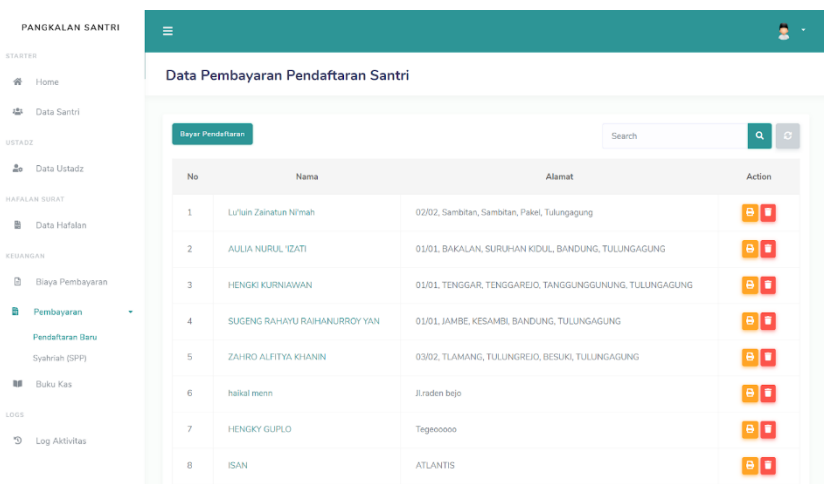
PANGKALAN SANTRI

STARTER

Home

Data Santri

USTADZ

Data Ustadz

HAFALAN SURAT

Data Hafalan

KEUANGAN

Biaya Pembayaran

Pembayaran

Pendaftaran Baru

Syahriah (SPP)

Buku Kas

LOGS

Log Aktivitas

Data Pembayaran Pendaftaran Santri

Bayar Pendaftaran

Search

| No | Nama | Alamat | Action |
|---|---|---|---|
| 1 | Lu'luin Zainatun Ni'mah | 02/02, Sambitan, Sambitan, Pakel, Tulungagung | |
| 2 | AULIA NURUL 'IZATI | 01/01, BAKALAN, SURUHAN KIDUL, BANDUNG, TULUNGAGUNG | |
| 3 | HENGKI KURNIAWAN | 01/01, TENGGAR, TENGGAREJO, TANGGUNGGUNUNG, TULUNGAGUNG | |
| 4 | SUGENG RAHAYU RAIHANURROY YAN | 01/01, JAMBE, KESAMBI, BANDUNG, TULUNGAGUNG | |
| 5 | ZAHRO ALFITYA KHANIN | 03/02, TLAMANG, TULUNGREJO, BESUKI, TULUNGAGUNG | |
| 6 | haikal menn | Jl.raden bejo | |
| 7 | HENGKY GUPLO | Tegeooooo | |
| 8 | ISAN | ATLANTIS | |